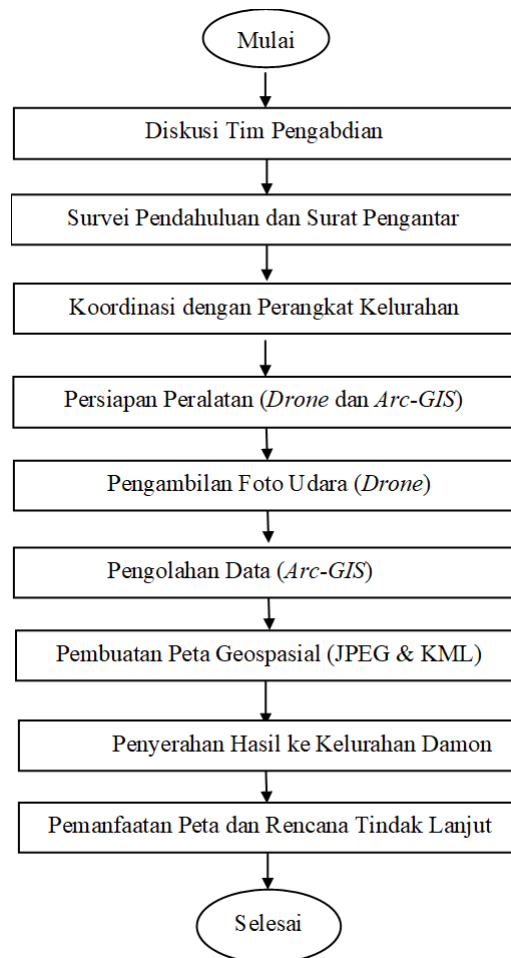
Mulai

Diskusi Tim Pengabdian

Survei Pendahuluan dan Surat Pengantar

Koordinasi dengan Perangkat Kelurahan

Persiapan Peralatan (*Drone* dan *Arc-GIS*)

Pengambilan Foto Udara (*Drone*)

Pengolahan Data (*Arc-GIS*)

Pembuatan Peta Geospasial (JPEG & KML)

Penyerahan Hasil ke Kelurahan Damon

Pemanfaatan Peta dan Rencana Tindak Lanjut

Selesai